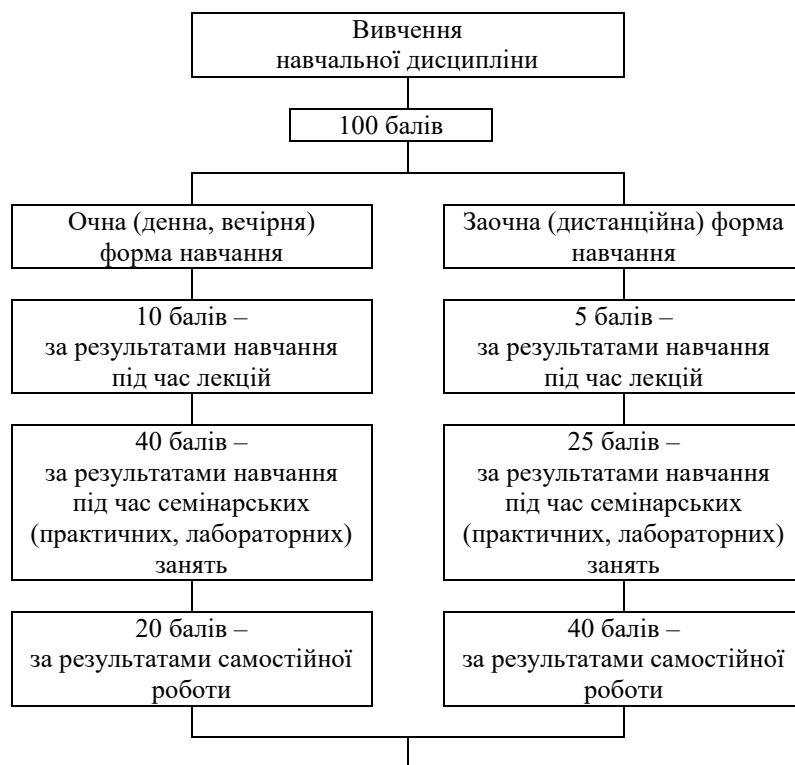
Вивчення навчальної дисципліни

100 балів

Очна (денна, вечірня) форма навчання

10 балів – за результатами навчання під час лекцій

40 балів – за результатами навчання під час семінарських (практичних, лабораторних) занять

20 балів – за результатами самостійної роботи

Заочна (дистанційна) форма навчання

5 балів – за результатами навчання під час лекцій

25 балів – за результатами навчання під час семінарських (практичних, лабораторних) занять

40 балів – за результатами самостійної роботи